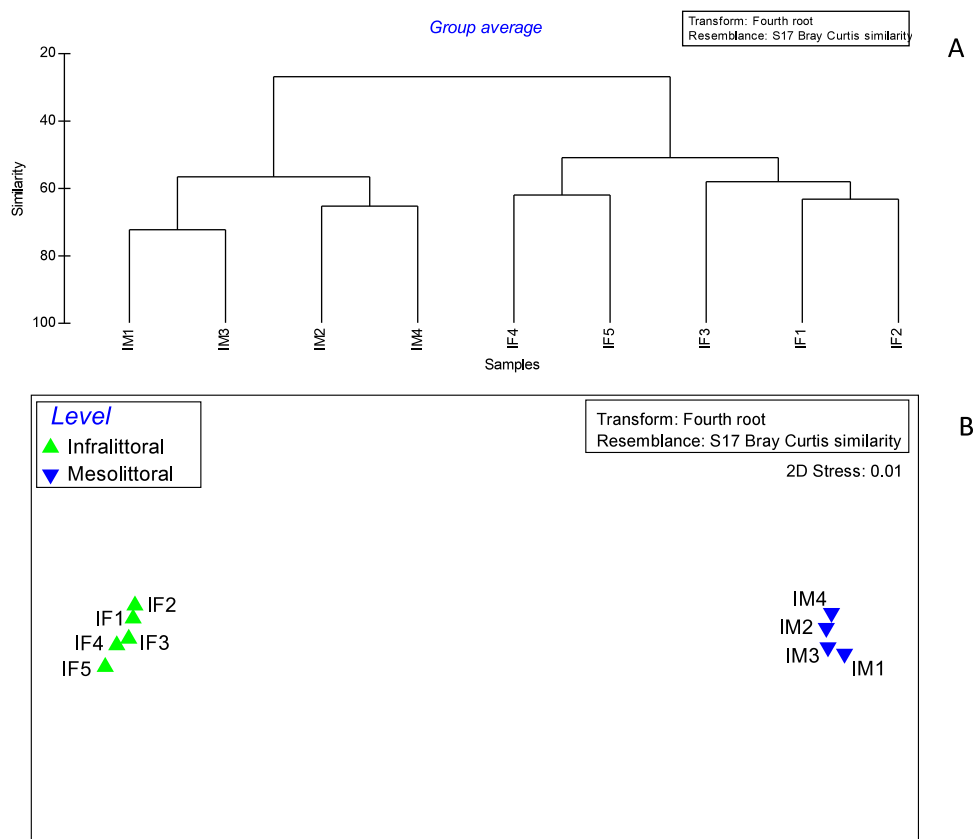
Group average

Transform: Fourth root
Resemblance: S17 Bray Curtis similarity

A

Similarity

20
40
60
80
100

IM1 IM3 IM2 IM4 IF4 IF5 IF3 IF1 IF2

Samples

B

Level
Infralittoral
Mesolittoral

Transform: Fourth root
Resemblance: S17 Bray Curtis similarity

2D Stress: 0.01

IF2
IF1
IF4
IF3
IF5

IM4
IM2
IM3
IM1